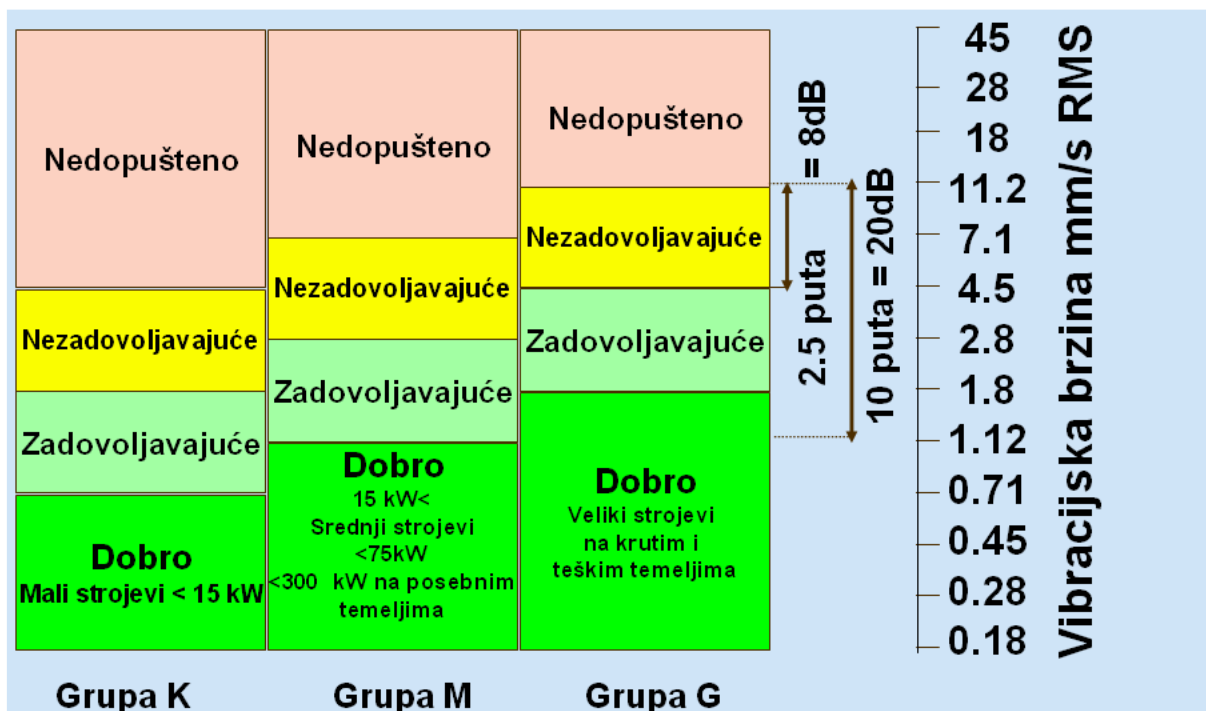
Nedopušteno

Nezadovoljavajuće

Zadovoljavajuće

Dobro
Mali strojevi < 15 kW

Nedopušteno

Nezadovoljavajuće

Zadovoljavajuće

Dobro
15 kW<
Srednji strojevi
<75kW
<300 kW na posebnim temeljima

Nedopušteno

Nezadovoljavajuće

Zadovoljavajuće

Dobro
Veliki strojevi
na krutim i
teškim temeljima

2.5 puta = 8dB

10 puta = 20dB

45
28
18
11.2
7.1
4.5
2.8
1.8
1.12
0.71
0.45
0.28
0.18

Vibracijska brzina mm/s RMS

Grupa K
Grupa M
Grupa G